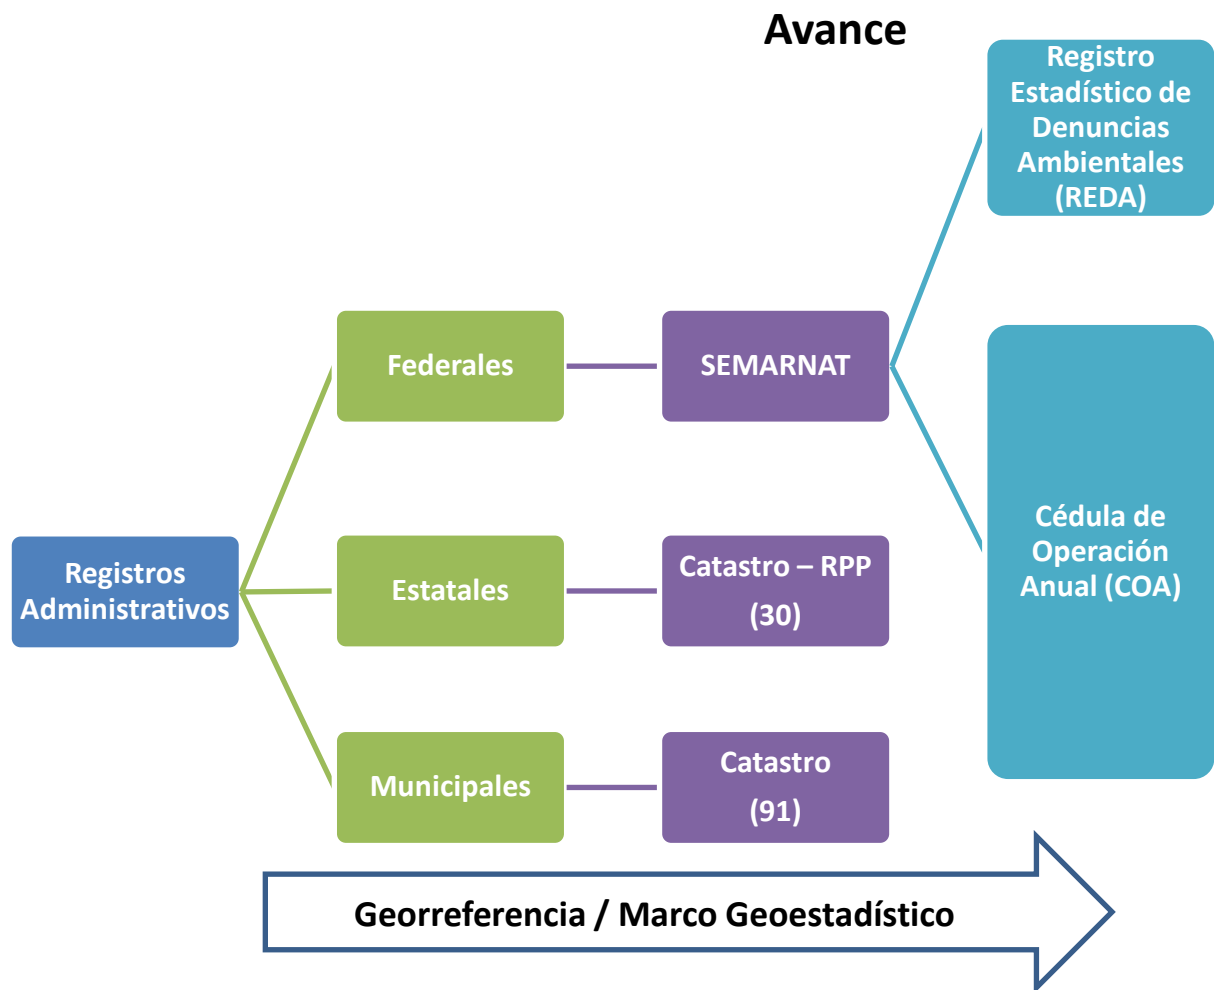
Avance

Registro Estadístico de Denuncias Ambientales (REDA)

Registros Administrativos

Federales

SEMARNAT

Cédula de Operación Anual (COA)

Estatales

Catastro – RPP (30)

Municipales

Catastro (91)

Georreferencia / Marco Geoestadístico